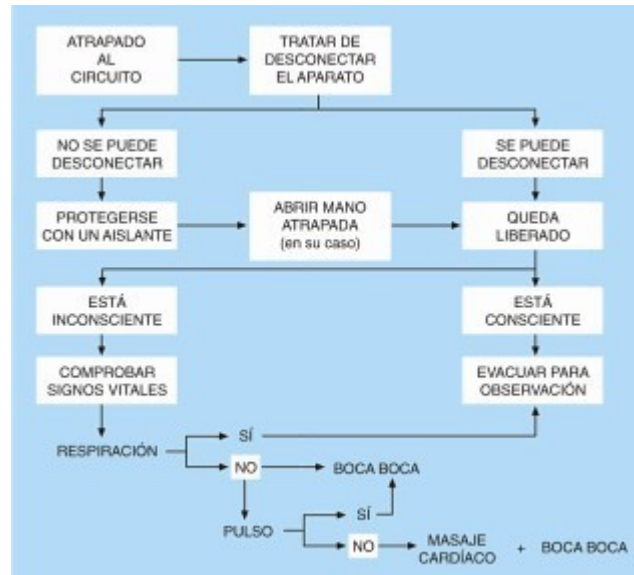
ATRAPADO AL CIRCUITO

TRATAR DE DESCONECTAR EL APARATO

NO SE PUEDE DESCONECTAR

SE PUEDE DESCONECTAR

PROTEGERSE CON UN AISLANTE

ABRIR MANO ATRAPADA (en su caso)

QUEDA LIBERADO

ESTÁ INCONSCIENTE

ESTÁ CONSCIENTE

COMPROBAR SIGNOS VITALES

EVACUAR PARA OBSERVACIÓN

RESPIRACIÓN

SÍ

NO

BOCA BOCA

PULSO

SÍ

NO

MASAJE CARDÍACO + BOCA BOCA